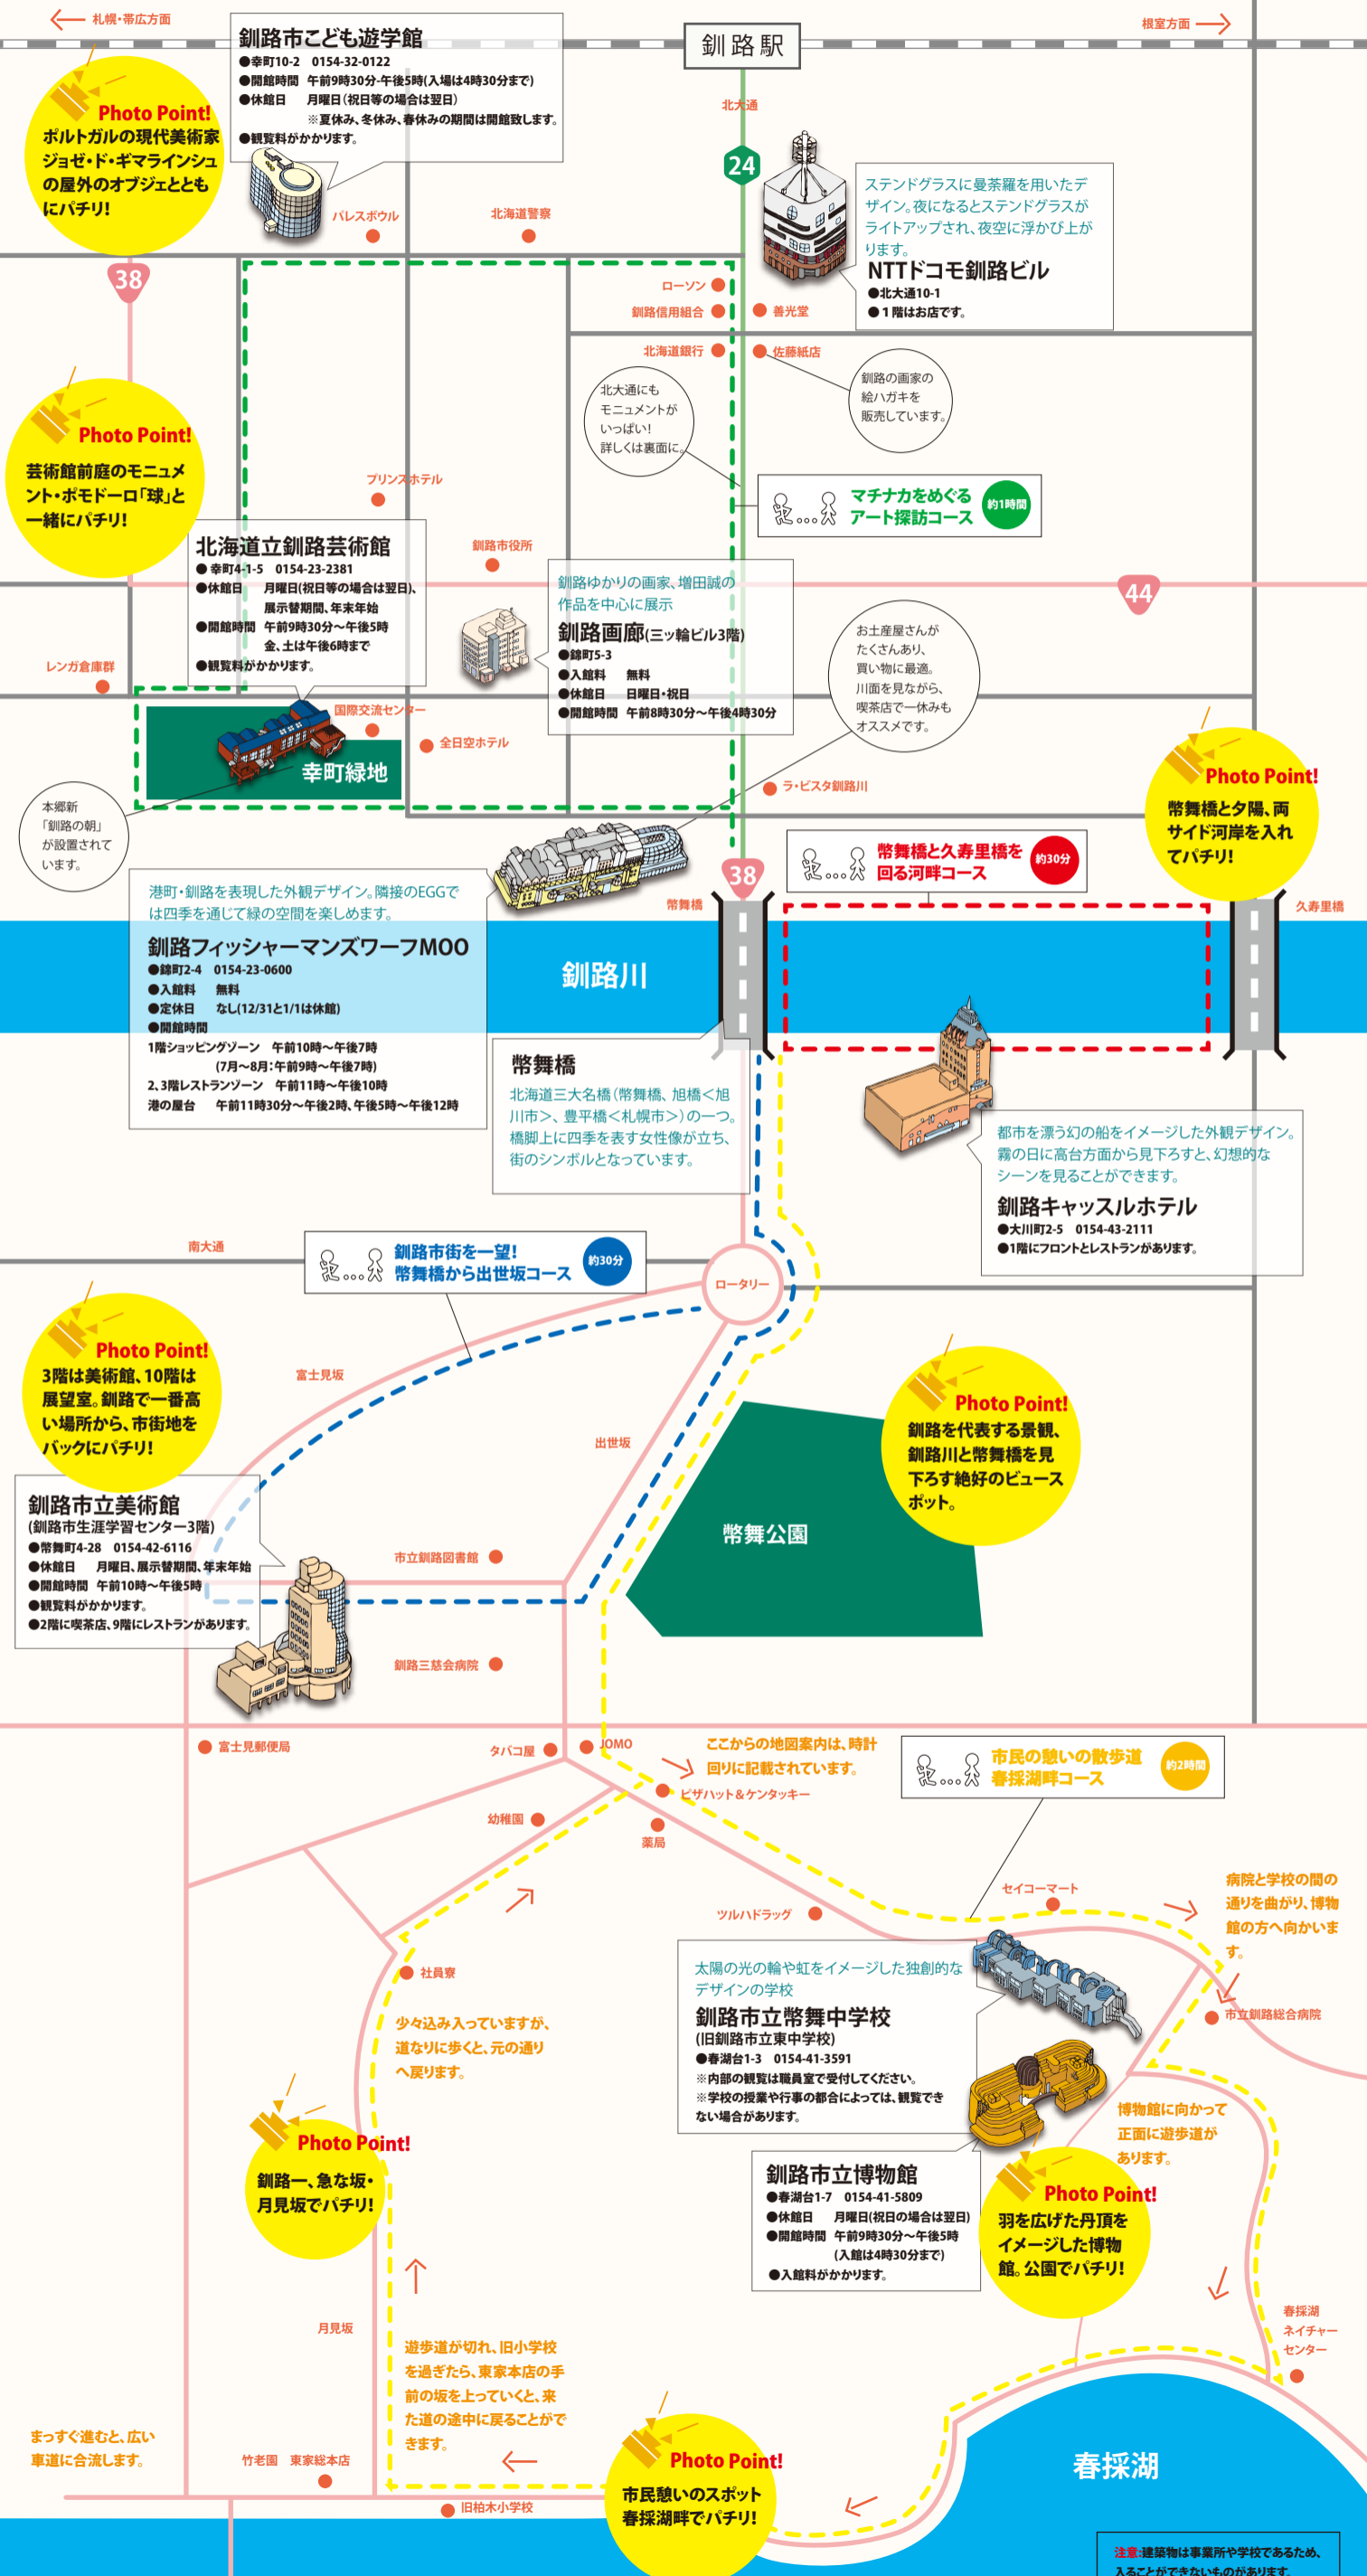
札幌・帯広方面

釧路市こども遊学館
●幸町10-2 0154-32-0122
●開館時間 午前9時30分-午後5時(入場は4時30分まで)
●休館日 月曜日(祝日等の場合は翌日)
※夏休み、冬休み、春休みの期間は開館致します。
●観覧料がかかります。

釧路駅

根室方面

Photo Point!
ポルトガルの現代美術家ジョゼ・ド・ギマラインシュの屋外のオブジェとともにパチリ!

北大通

24

パレスボウル

北海道警察

ステンドグラスに曼荼羅を用いたデザイン。夜になるとステンドグラスがライトアップされ、夜空に浮かび上がります。
NTTドコモ釧路ビル
●北大通10-1
●1階はお店です。

38

ローソン
釧路信用組合
善光堂
北海道銀行
佐藤紙店

北大通にもモニュメントがいっぱい! 詳しくは裏面に。

釧路の画家の絵ハガキを販売しています。

Photo Point!
芸術館前庭のモニュメント・ボモドーロ「球」と一緒にパチリ!

プリンスホテル

マチナカをめぐる アート探訪コース 約1時間

北海道立釧路芸術館
●幸町4-1-5 0154-23-2381
●休館日 月曜日(祝日等の場合は翌日)、展示替期間、年末年始
●開館時間 午前9時30分～午後5時 金、土は午後6時まで
●観覧料がかかります。

釧路市役所

釧路ゆかりの画家、増田誠の作品を中心に展示
釧路画廊(三ッ輪ビル3階)
●錦町5-3
●入館料 無料
●休館日 日曜日・祝日
●開館時間 午前8時30分～午後4時30分

44

お土産屋さんがたくさんあり、買い物に最適。川面を見ながら、喫茶店で一休みもオススメです。

レンガ倉庫群

国際交流センター

全日空ホテル

幸町緑地

Photo Point!
幣舞橋と夕陽、両サイド河岸を入れてパチリ!

本郷新「釧路の朝」が設置されています。

ラ・ビスタ釧路川

幣舞橋と久寿里橋を回る河畔コース 約30分

港町・釧路を表現した外観デザイン。隣接のEGGでは四季を通じて緑の空間を楽しめます。
釧路フィッシャーマンズワーフMOO
●錦町2-4 0154-23-0600
●入館料 無料
●定休日 なし(12/31と1/1は休館)
●開館時間
1階ショッピングゾーン 午前10時～午後7時 (7月～8月:午前9時～午後7時)
2、3階レストランゾーン 午前11時～午後10時
港の屋台 午前11時30分～午後2時、午後5時～午後12時

38

幣舞橋

久寿里橋

釧路川

幣舞橋
北海道三大名橋(幣舞橋、旭橋<旭川市>、豊平橋<札幌市>)の一つ。橋脚上に四季を表す女性像が立ち、街のシンボルとなっています。

都市を漂う幻の船をイメージした外観デザイン。霧の日に高台方面から見下ろすと、幻想的なシーンを見ることができます。
釧路キャッスルホテル
●大川町2-5 0154-43-2111
●1階にフロントとレストランがあります。

南大通

釧路市街を一望! 幣舞橋から出世坂コース 約30分

ロータリー

Photo Point!
3階は美術館、10階は展望室。釧路で一番高い場所から、市街地をバックにパチリ!

富士見坂

出世坂

Photo Point!
釧路を代表する景観、釧路川と幣舞橋を見下ろす絶好のビュースポット。

釧路市立美術館
(釧路市生涯学習センター3階)
●幣舞町4-28 0154-42-6116
●休館日 月曜日、展示替期間、年末年始
●開館時間 午前10時～午後5時
●観覧料がかかります。
●2階に喫茶店、9階にレストランがあります。

幣舞公園

市立釧路図書館

釧路三慈会病院

富士見郵便局

タバコ屋

JOMO

ここからの地図案内は、時計回りに記載されています。

市民の憩いの散歩道 春採湖畔コース 約2時間

ピザハット&ケンタッキー

幼稚園

薬局

セイコーマート

病院と学校の間の通りを曲がり、博物館の方へ向かいます。

ツルハドラッグ

社員寮

太陽の光の輪や虹をイメージした独創的なデザインの学校
釧路市立幣舞中学校
(旧釧路市立東中学校)
●春湖台1-3 0154-41-3591
※内部の観覧は職員室で受付してください。
※学校の授業や行事の都合によっては、観覧できない場合があります。

市立釧路総合病院

少々込み入っていますが、道なりに歩くと、元の通りへ戻ります。

博物館に向かって正面に遊歩道があります。

Photo Point!
釧路一、急な坂・月見坂でパチリ!

釧路市立博物館
●春湖台1-7 0154-41-5809
●休館日 月曜日(祝日の場合は翌日)
●開館時間 午前9時30分～午後5時 (入館は4時30分まで)
●入館料がかかります。

Photo Point!
羽を広げた丹頂をイメージした博物館。公園でパチリ!

月見坂

春採湖ネイチャーセンター

遊歩道が切れ、旧小学校を過ぎたら、東家本店の手前の坂を上っていくと、来た道の途中に戻ることができます。

まっすぐ進むと、広い車道に合流します。

竹老園 東家総本店

Photo Point!
市民憩いのスポット春採湖畔でパチリ!

春採湖

旧柏木小学校

注意:建築物は事業所や学校であるため、入ることができないものがあります。